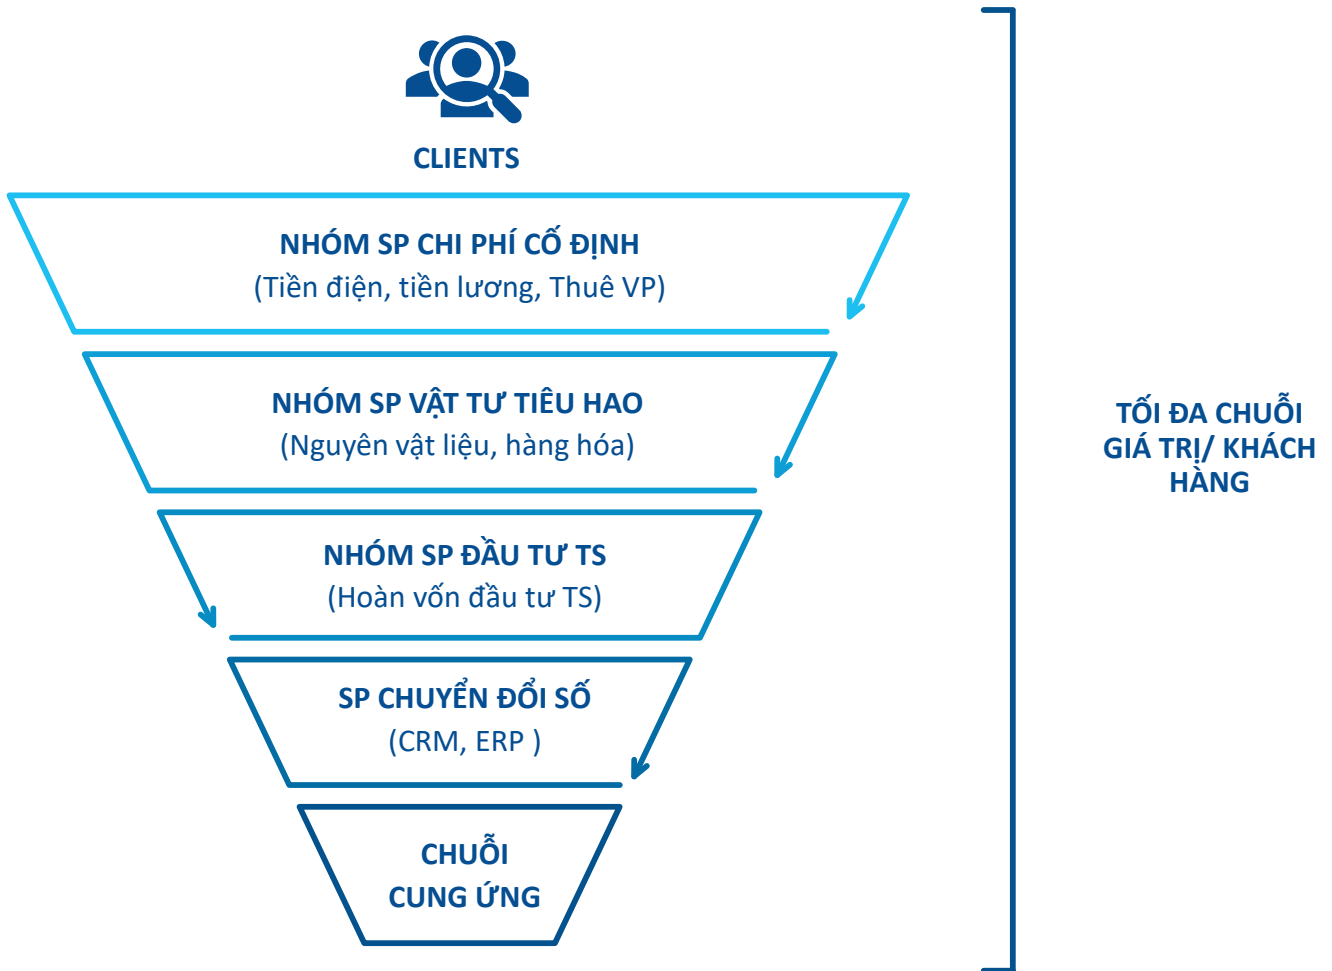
CLIENTS

NHÓM SP CHI PHÍ CỐ ĐỊNH
(Tiền điện, tiền lương, Thuê VP)

NHÓM SP VẬT TƯ TIÊU HAO
(Nguyên vật liệu, hàng hóa)

NHÓM SP ĐẦU TƯ TS
(Hoàn vốn đầu tư TS)

SP CHUYỂN ĐỔI SỐ
(CRM, ERP )

CHUỖI
CUNG ỨNG

TỐI ĐA CHUỖI GIÁ TRỊ/ KHÁCH HÀNG